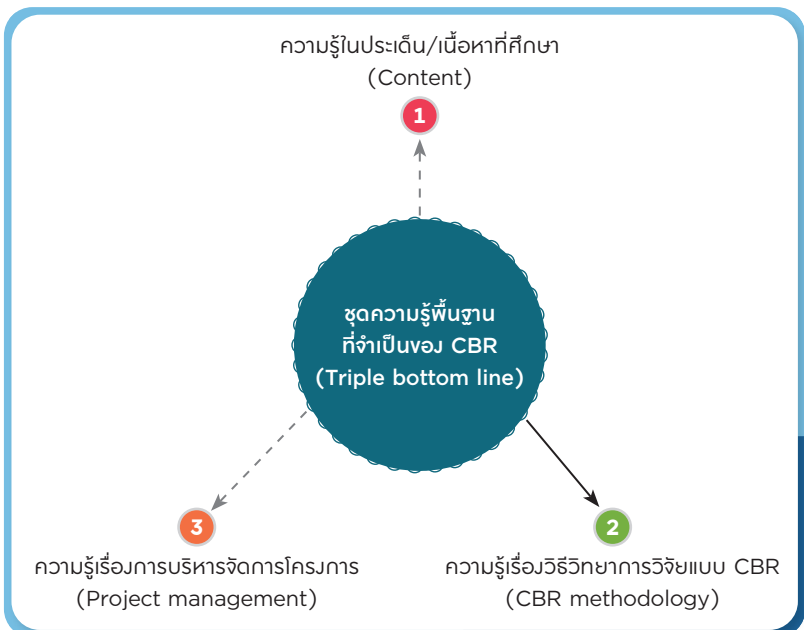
ความรู้ในประเด็น/เนื้อหาที่ศึกษา
(Content)

1

ชุดความรู้พื้นฐาน
ที่จำเป็นของ CBR
(Triple bottom line)

3

ความรู้เรื่องการบริหารจัดการโครงการ
(Project management)

2

ความรู้เรื่องวิธีวิทยาการวิจัยแบบ CBR
(CBR methodology)